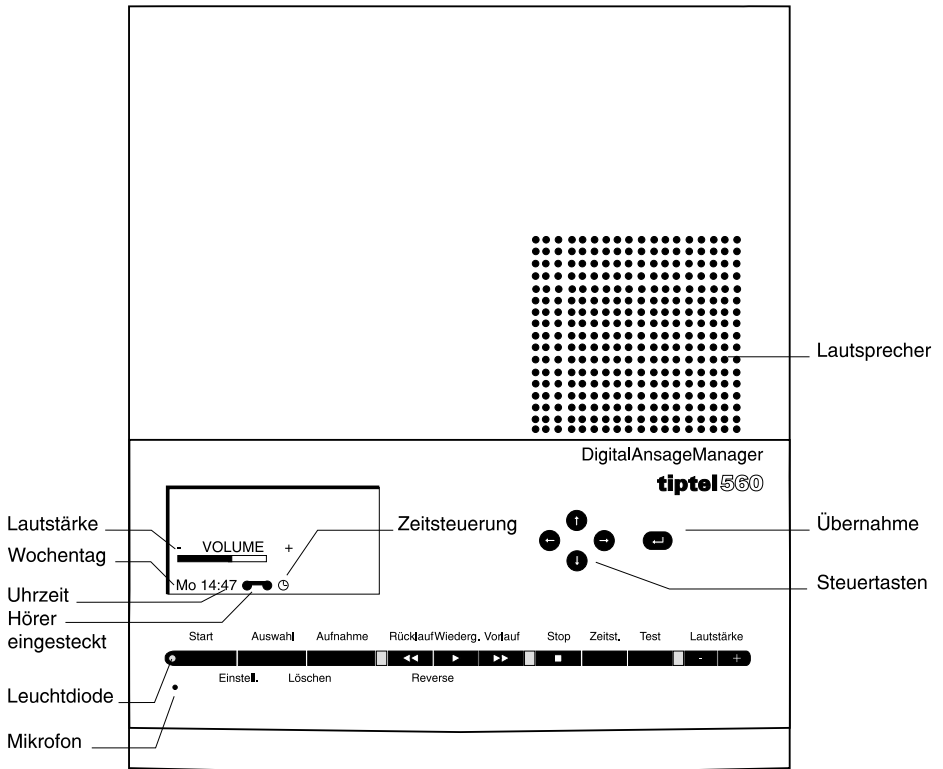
Lautsprecher

DigitalAnsageManager
tiptel 560

Lautstärke
Wochentag
Uhrzeit
Hörer eingesteckt

- VOLUME +
Mo 14:47

Zeitsteuerung

Übernahme

Steuertasten

Start Auswahl Aufnahme Rücklauf Wiederg. Vorlauf Stop Zeitst. Test Lautstärke
- +
Einstell. Löschen Reverse

Leuchtdiode

Mikrofon